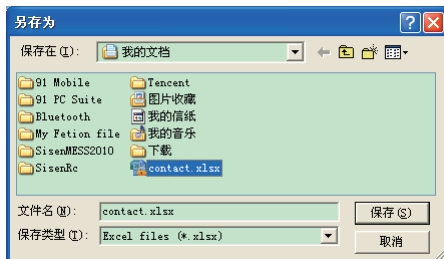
另存为

保存在(I): 我的文档

91 Mobile
91 PC Suite
Bluetooth
My Fetion file
SisenMESS2010
SisenRc
Tencent
图片收藏
我的信纸
我的音乐
下载
contact.xlsx

文件名(N): contact.xlsx
保存类型(T): Excel files (*.xlsx)
保存(S)
取消